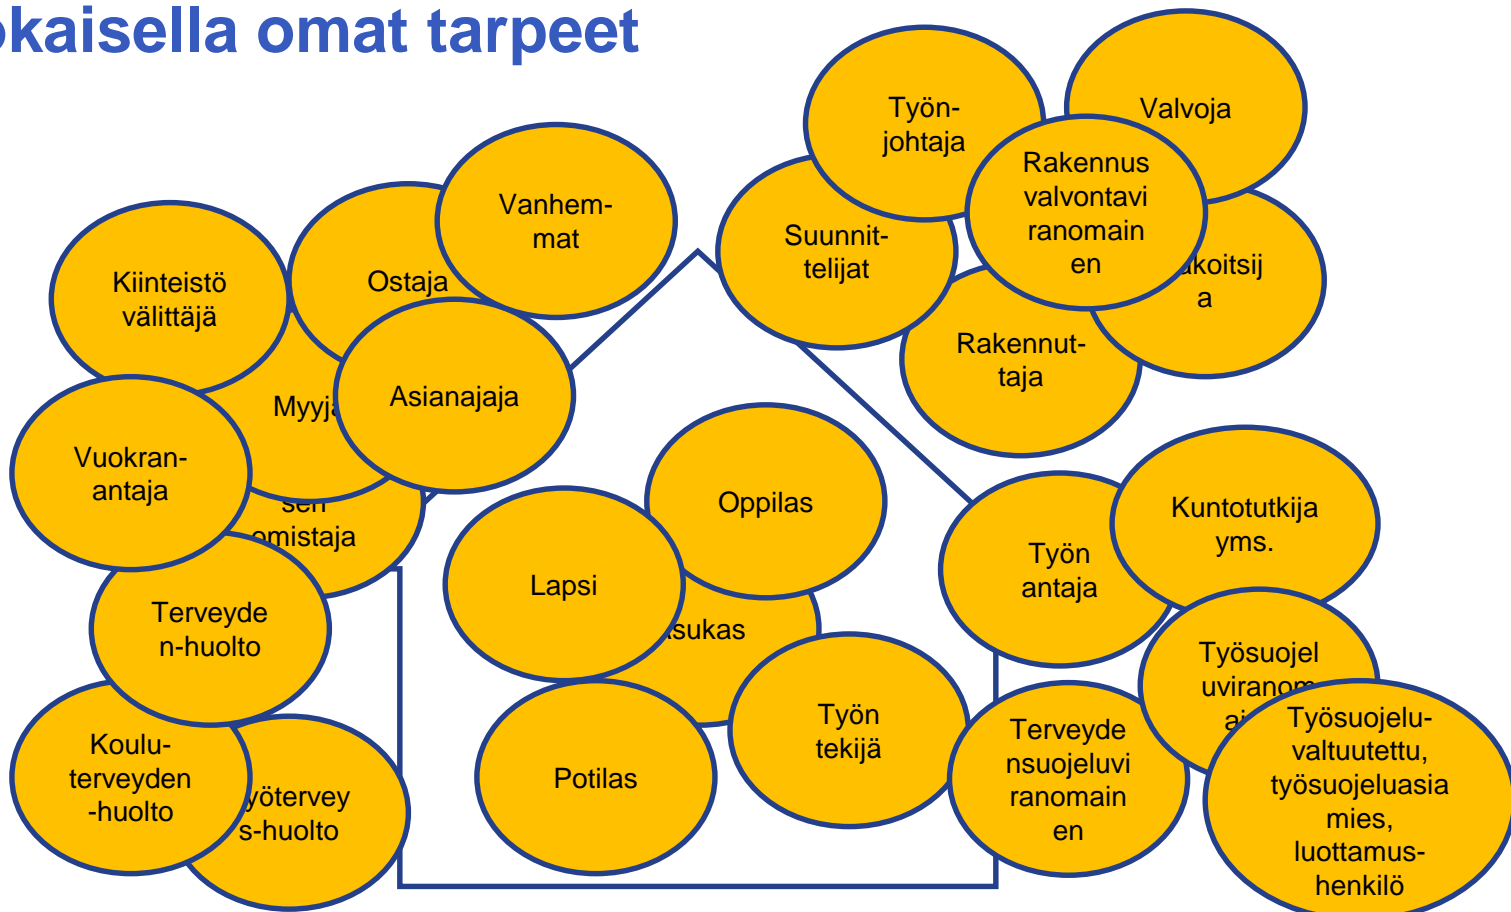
okaisella omat tarpeet

Kiinteistö välittäjä

Ostaja

Vanhem-mat

Myyjä

Asianajaja

Vuokran-antaja

sen omistaja

Terveyden-huolto

Koulu-terveyden -huolto

yöterveys-huolto

Työn-johtaja

Valvoja

Suunnit-telijat

Rakennus valvontaviranomainen

akoitsija

Rakennut-taja

Oppilas

Lapsi

asukas

Potilas

Työn tekijä

Työn antaja

Kuntotutkija yms.

Työsuojeluviranom ai

Terveydensuojeluviranomainen

Työsuojelu-valtuutettu, työsuojeluasiamies, luottamus-henkilö